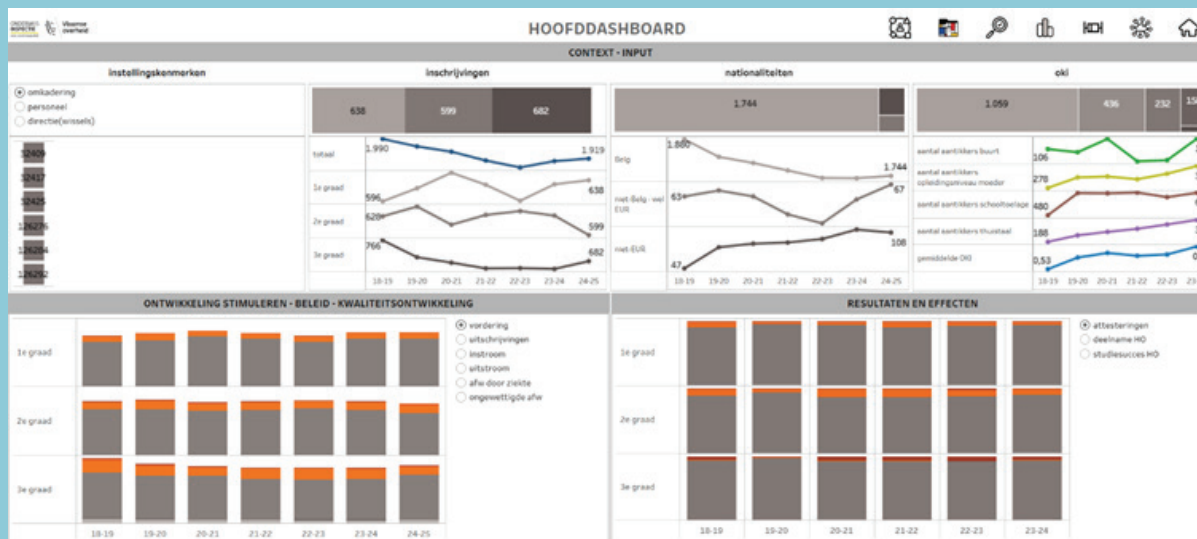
Vlaamse overheid

HOOFDDASHBOARD

CONTEXT - INPUT

instellingskenmerken

omkadering
personeel
directie(wissels)

32409
32417
32425
126276
126284
126292

inschrijvingen

638 599 682

totaal 1.990 1.919
1e graad 596 638
2e graad 628 599
3e graad 766 682

18-19 19-20 20-21 21-22 22-23 23-24 24-25

nationaliteiten

1.744

Belg 1.880 1.744
niet-Belg - wel EUR 63 67
niet-EUR 47 108

18-19 19-20 20-21 21-22 22-23 23-24 24-25

oki

1.059 436 232 15

aantal aantikkers buurt 106
aantal aantikkers opleidingsniveau moeder 278
aantal aantikkers schooltoelage 480
aantal aantikkers thuistaal 188
gemiddelde OKI 0,53

18-19 19-20 20-21 21-22 22-23 23-

ONTWIKKELING STIMULEREN - BELEID - KWALITEITSONTWIKKELING

1e graad
2e graad
3e graad

18-19 19-20 20-21 21-22 22-23 23-24 24-25

vordering
uitschrijvingen
instroom
uitstroom
afw door ziekte
ongewettigde afw

RESULTATEN EN EFFECTEN

1e graad
2e graad
3e graad

18-19 19-20 20-21 21-22 22-23 23-24

attesteringen
deelname HO
studiesucces HO